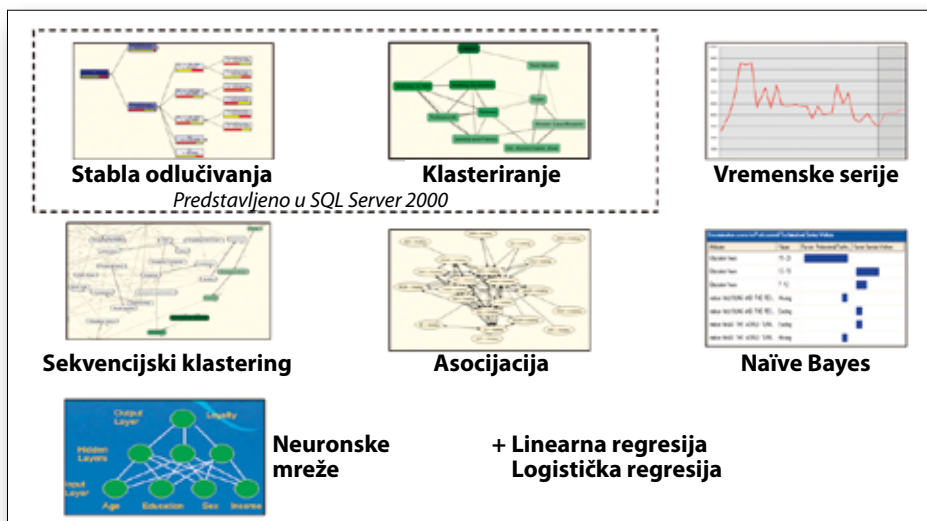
Stabla odlučivanja

Klasteriranje

Vremenske serije

Predstavljeno u SQL Server 2000

Sekvencijski klastering

Asocijacija

Naïve Bayes

Output Layer

Loyalty

Hidden Layers

Input Layer

Age

Education

Sex

Income

Neuronske mreže

+ Linearna regresija
Logistička regresija